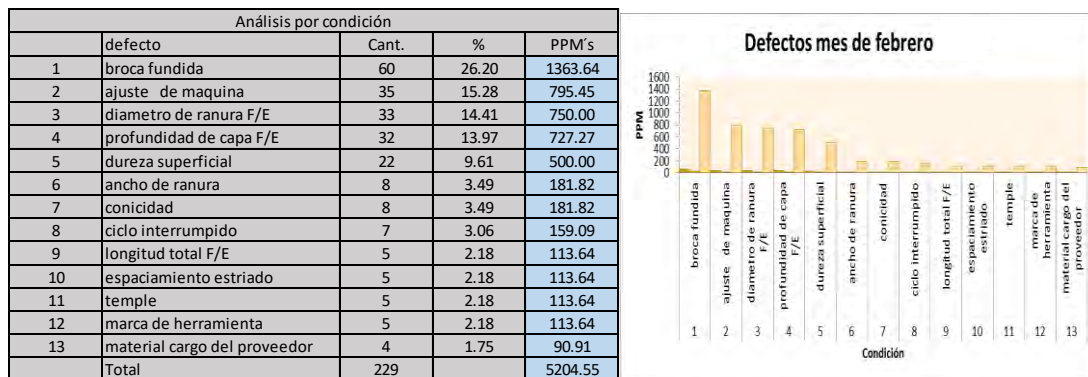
| Análisis por condición | | | | |
|---|---|---|---|---|
| | defecto | Cant. | % | PPM´s |
| 1 | broca fundida | 60 | 26.20 | 1363.64 |
| 2 | ajuste de maquina | 35 | 15.28 | 795.45 |
| 3 | diametro de ranura F/E | 33 | 14.41 | 750.00 |
| 4 | profundidad de capa F/E | 32 | 13.97 | 727.27 |
| 5 | dureza superficial | 22 | 9.61 | 500.00 |
| 6 | ancho de ranura | 8 | 3.49 | 181.82 |
| 7 | conicidad | 8 | 3.49 | 181.82 |
| 8 | ciclo interrumpido | 7 | 3.06 | 159.09 |
| 9 | longitud total F/E | 5 | 2.18 | 113.64 |
| 10 | espaciamiento estriado | 5 | 2.18 | 113.64 |
| 11 | temple | 5 | 2.18 | 113.64 |
| 12 | marca de herramienta | 5 | 2.18 | 113.64 |
| 13 | material cargo del proveedor | 4 | 1.75 | 90.91 |
| | Total | 229 | | 5204.55 |

Defectos mes de febrero

PPM

1600
1400
1200
1000
800
600
400
200
0

broca fundida
ajuste de maquina
diametro de ranura F/E
profundidad de capa F/E
dureza superficial
ancho de ranura
conicidad
ciclo interrumpido
longitud total F/E
espaciamiento estriado
temple
marca de herramienta
material cargo del proveedor

1 2 3 4 5 6 7 8 9 10 11 12 13

Condición